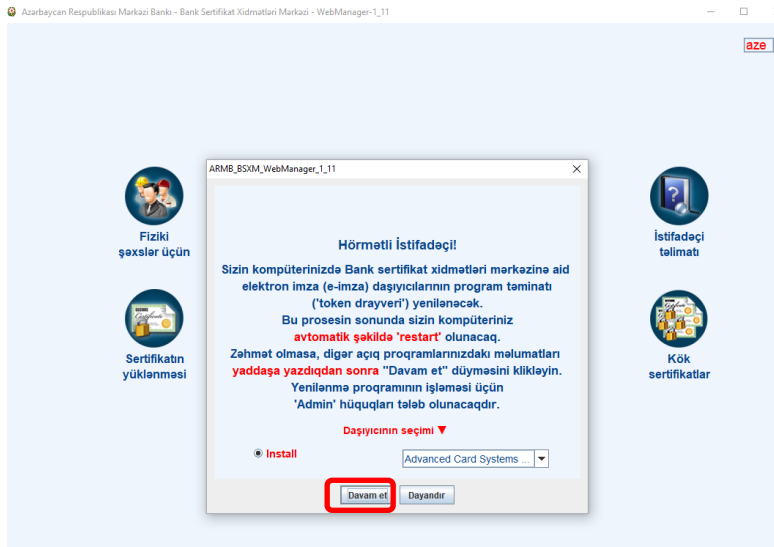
Azərbaycan Respublikası Mərkəzi Bankı - Bank Sertifikat Xidmətləri Mərkəzi - WebManager-1_11

aze

Fiziki şəxslər üçün

Sertifikatın yüklənməsi

İstifadəçi təlimatı

Kök sertifikatlar

ARMB_BSXM_WebManager_1_11

Hörmətli İstifadəçi!

Sizin kompüterinizdə Bank sertifikat xidmətləri mərkəzinə aid elektron imza (e-imza) daşıyıcılarının program təminatı ('token drayveri') yenilənəcək.
Bu prosesin sonunda sizin kompüteriniz avtomatik şəkildə 'restart' olunacaq.
Zəhmət olmasa, digər açıq proqramlarınızdakı məlumatları yaddaşa yazdıqdan sonra "Davam et" düyməsini klikləyin.
Yenilənmə proqramının işləməsi üçün 'Admin' hüquqları tələb olunacaqdır.

Daşıyıcının seçimi ▼

Install

Advanced Card Systems ...

Davam et

Dayandır